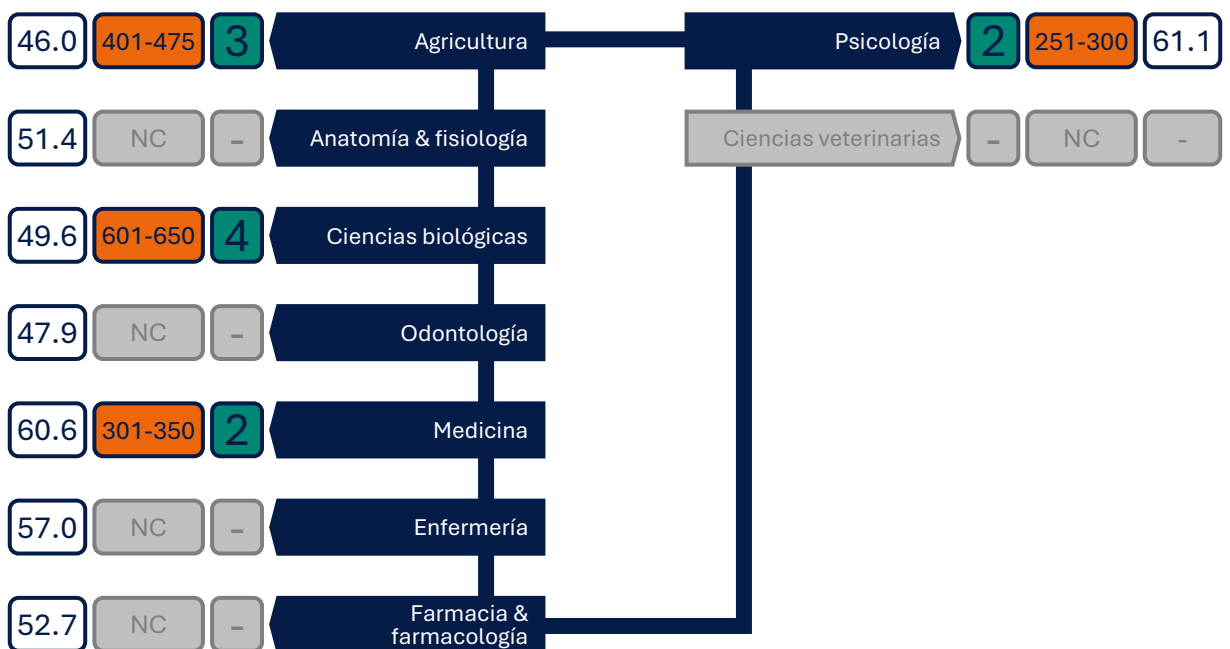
46.0 401-475 3 Agricultura

Psicología 2 251-300 61.1

51.4 NC - Anatomía & fisiología

Ciencias veterinarias - NC -

49.6 601-650 4 Ciencias biológicas

47.9 NC - Odontología

60.6 301-350 2 Medicina

57.0 NC - Enfermería

52.7 NC - Farmacia & farmacología